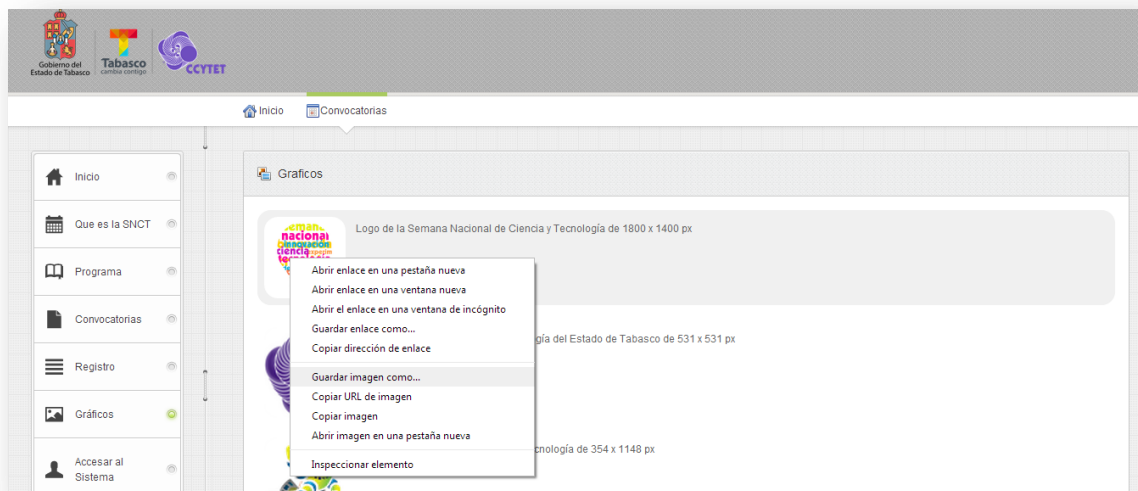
Gobierno del Estado de Tabasco

Tabasco
cambia contigo

CCYTET

Inicio
Convocatorias

Inicio
Que es la SNCT
Programa
Convocatorias
Registro
Gráficos
Accesar al Sistema

Graficos

Logo de la Semana Nacional de Ciencia y Tecnología de 1800 x 1400 px

semana nacional innovación ciencia tecnología

Abrir enlace en una pestaña nueva
Abrir enlace en una ventana nueva
Abrir el enlace en una ventana de incógnito
Guardar enlace como...
Copiar dirección de enlace
Guardar imagen como...
Copiar URL de imagen
Copiar imagen
Abrir imagen en una pestaña nueva
Inspeccionar elemento

gía del Estado de Tabasco de 531 x 531 px

cnología de 354 x 1148 px